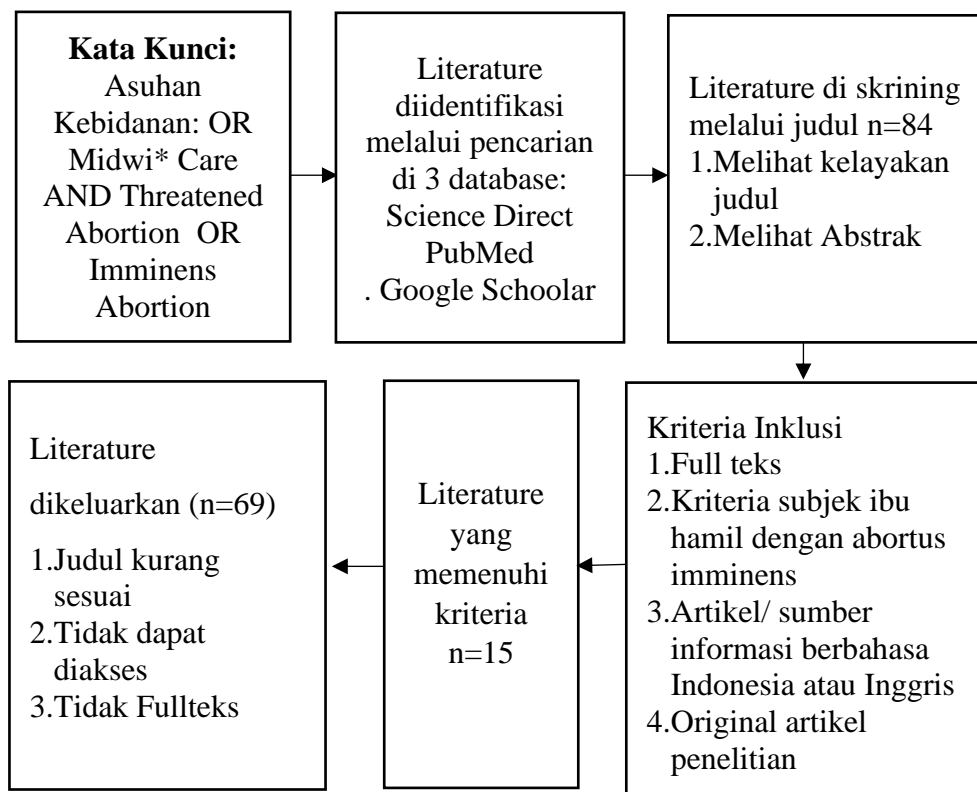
**Kata Kunci:** Asuhan Kebidanan: OR Midwi* Care AND Threatened Abortion OR Imminens Abortion

Literature diidentifikasi melalui pencarian di 3 database: Science Direct PubMed . Google Schoolar

Literature di skrining melalui judul n=84
1.Melihat kelayakan judul
2.Melihat Abstrak

Kriteria Inklusi
1.Full teks
2.Kriteria subjek ibu hamil dengan abortus imminens
3.Artikel/ sumber informasi berbahasa Indonesia atau Inggris
4.Original artikel penelitian

Literature yang memenuhi kriteria n=15

Literature

dikeluarkan (n=69)

1.Judul kurang sesuai
2.Tidak dapat diakses
3.Tidak Fullteks